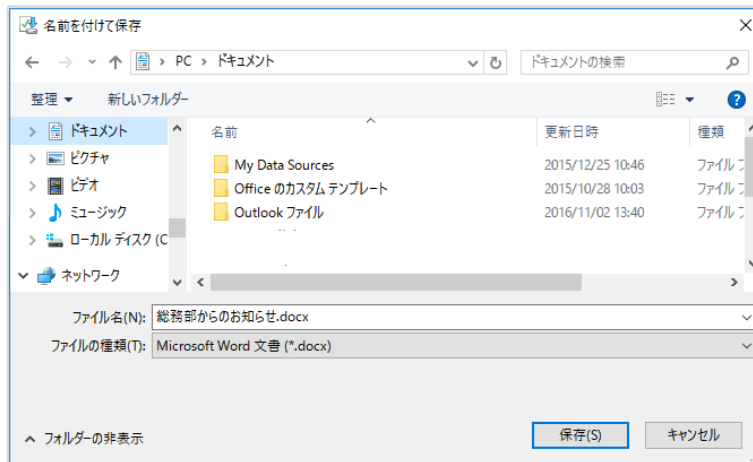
名前を付けて保存

PC › ドキュメント

ドキュメントの検索

整理 ▾　新しいフォルダー

ドキュメント
ピクチャ
ビデオ
ミュージック
ローカル ディスク (C
ネットワーク

| 名前 | 更新日時 | 種類 |
|---|---|---|
| My Data Sources | 2015/12/25 10:46 | ファイル フ |
| Office のカスタム テンプレート | 2015/10/28 10:03 | ファイル フ |
| Outlook ファイル | 2016/11/02 13:40 | ファイル フ |

ファイル名(N): 総務部からのお知らせ.docx
ファイルの種類(T): Microsoft Word 文書 (*.docx)

フォルダーの非表示

保存(S)　キャンセル